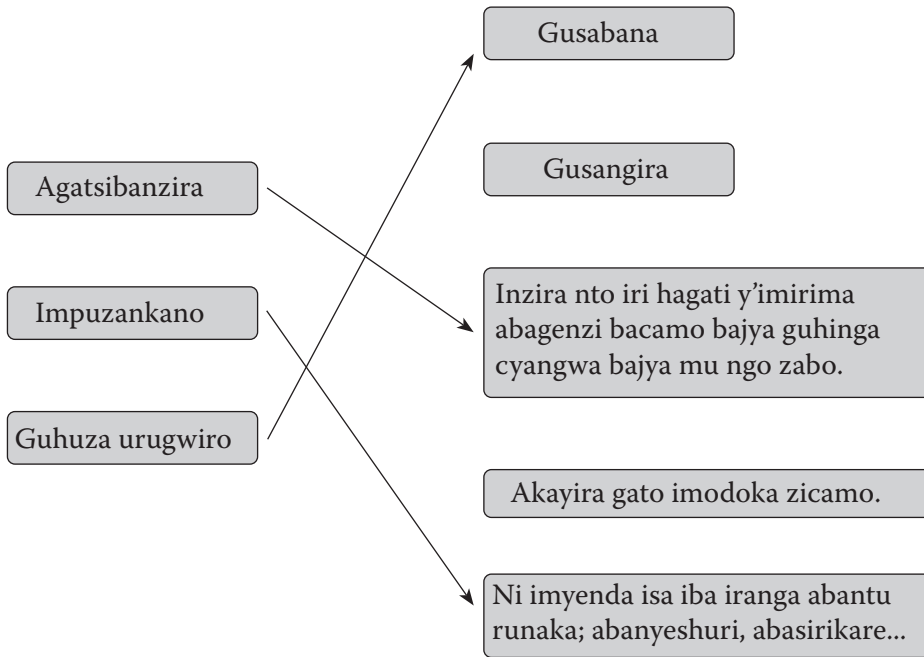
Agatsibanzira

Impuzankano

Guhuza urugwiro

Gusabana

Gusangira

Inzira nto iri hagati y'imirima abagenzi bacamo bajya guhinga cyangwa bajya mu ngo zabo.

Akayira gato imodoka zicamo.

Ni imyenda isa iba iranga abantu runaka; abanyeshuri, abasirikare...